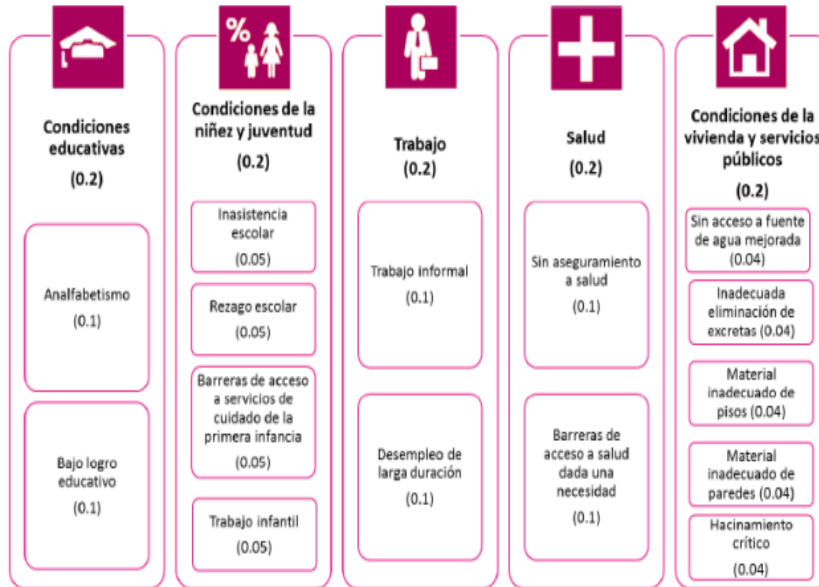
%

Condiciones educativas
(0.2)

Analfabetismo
(0.1)

Bajo logro educativo
(0.1)

Condiciones de la niñez y juventud
(0.2)

Inasistencia escolar
(0.05)

Rezago escolar
(0.05)

Barreras de acceso a servicios de cuidado de la primera infancia
(0.05)

Trabajo infantil
(0.05)

Trabajo
(0.2)

Trabajo informal
(0.1)

Desempleo de larga duración
(0.1)

Salud
(0.2)

Sin aseguramiento a salud
(0.1)

Barreras de acceso a salud dada una necesidad
(0.1)

Condiciones de la vivienda y servicios públicos
(0.2)

Sin acceso a fuente de agua mejorada
(0.04)

Inadecuada eliminación de excretas (0.04)

Material inadecuado de pisos (0.04)

Material inadecuado de paredes (0.04)

Hacinamiento crítico
(0.04)